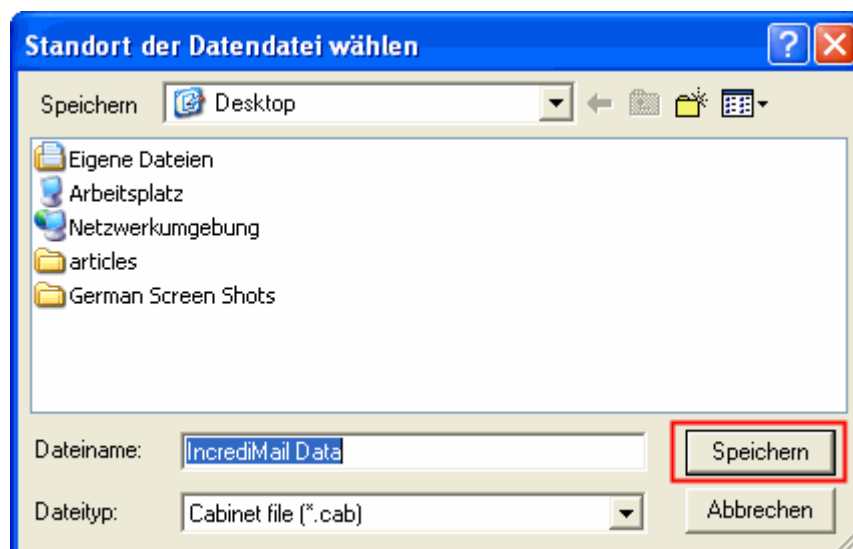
Standort der Datendatei wählen

Speichern Desktop

Eigene Dateien
Arbeitsplatz
Netzwerkumgebung
articles
German Screen Shots

Dateiname: IncrediMail Data

Speichern

Dateityp: Cabinet file (*.cab)

Abbrechen